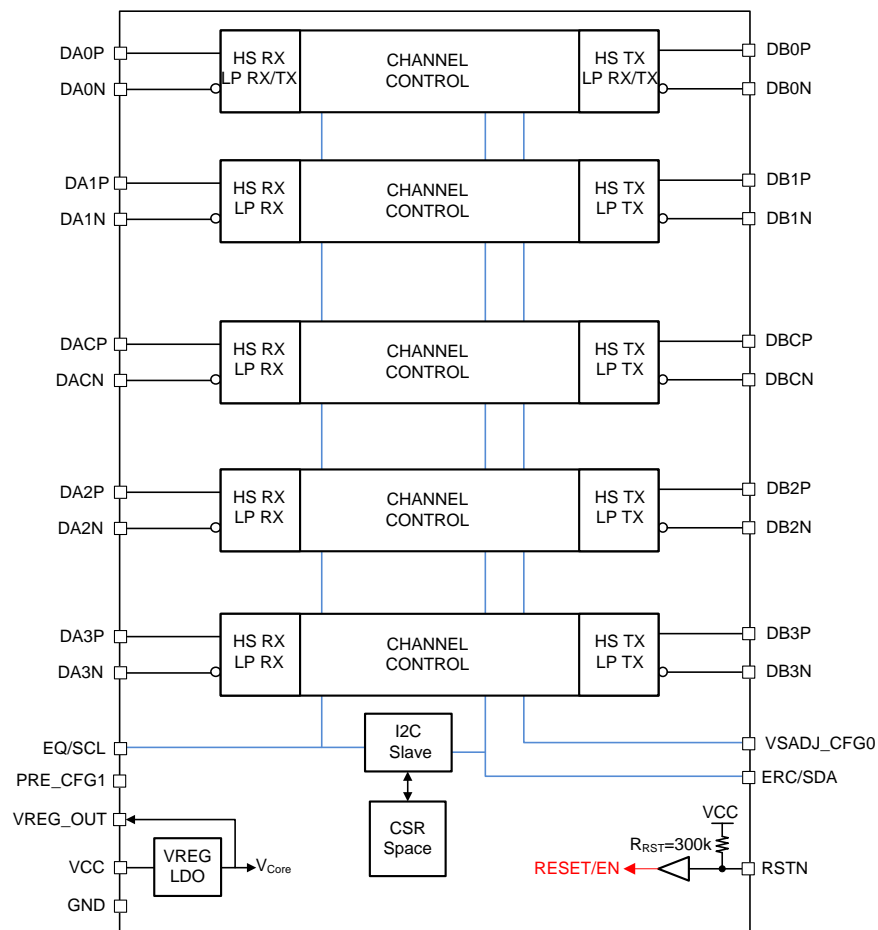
DA0P
DA0N
HS RX
LP RX/TX
CHANNEL
CONTROL
HS TX
LP RX/TX
DB0P
DB0N

DA1P
DA1N
HS RX
LP RX
CHANNEL
CONTROL
HS TX
LP TX
DB1P
DB1N

DACP
DACN
HS RX
LP RX
CHANNEL
CONTROL
HS TX
LP TX
DBCP
DBCN

DA2P
DA2N
HS RX
LP RX
CHANNEL
CONTROL
HS TX
LP TX
DB2P
DB2N

DA3P
DA3N
HS RX
LP RX
CHANNEL
CONTROL
HS TX
LP TX
DB3P
DB3N

EQ/SCL
I2C
Slave
VSADJ_CFG0
PRE_CFG1
ERC/SDA
VREG_OUT
CSR
Space
VCC
VCC
VREG
LDO
$V_{Core}$
$R_{RST}$=300k
RESET/EN
RSTN
GND